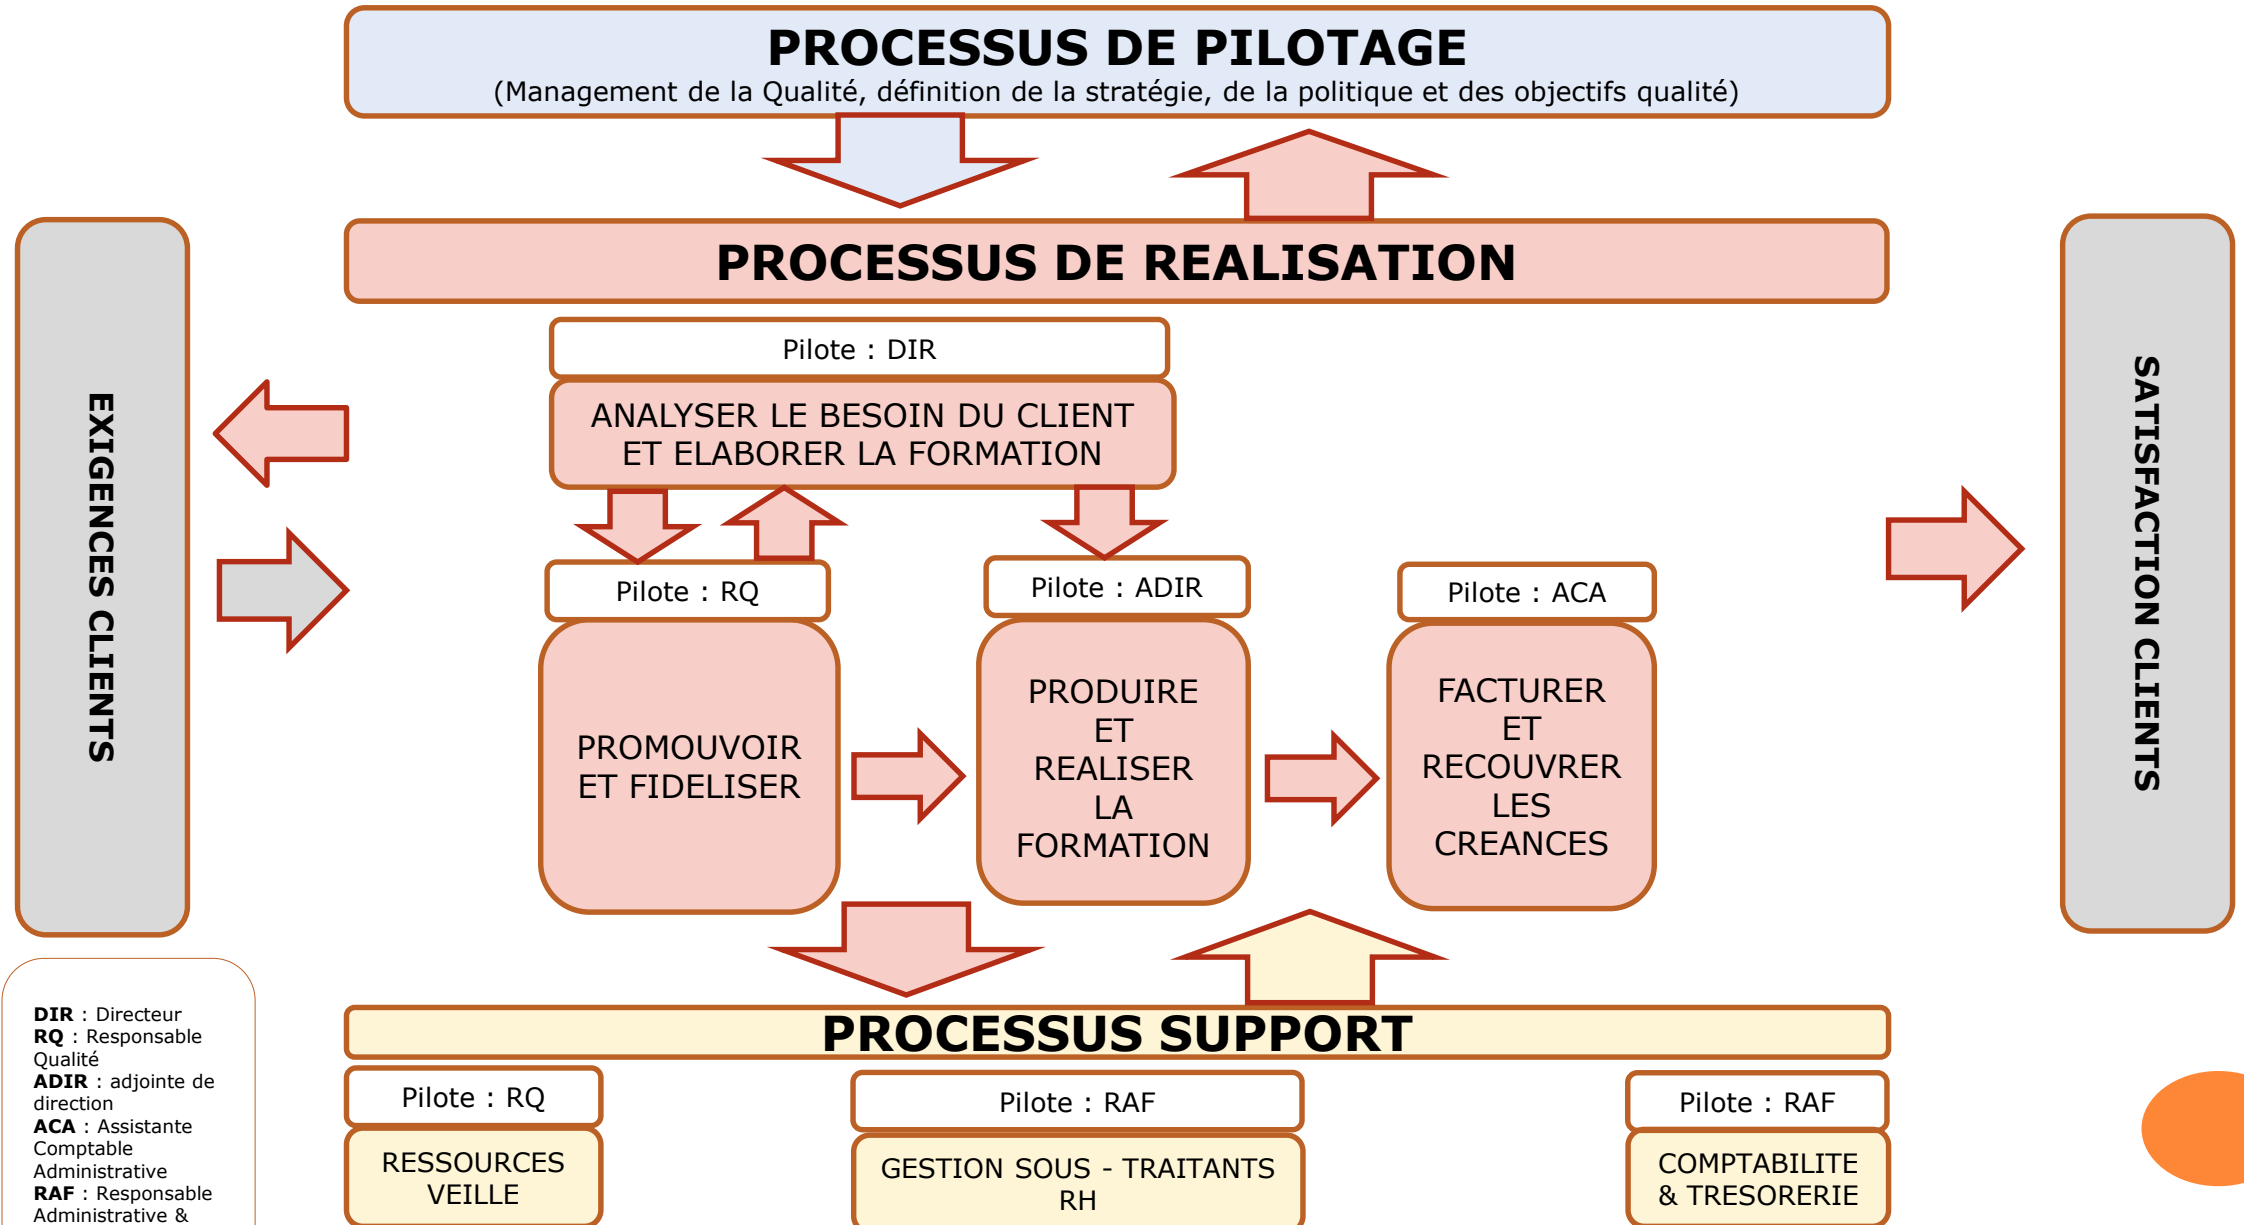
PROCESSUS DE PILOTAGE
(Management de la Qualité, définition de la stratégie, de la politique et des objectifs qualité)

PROCESSUS DE REALISATION

EXIGENCES CLIENTS

SATISFACTION CLIENTS

Pilote : DIR
ANALYSER LE BESOIN DU CLIENT ET ELABORER LA FORMATION

Pilote : RQ
PROMOUVOIR ET FIDELISER

Pilote : ADIR
PRODUIRE ET REALISER LA FORMATION

Pilote : ACA
FACTURER ET RECOUVRER LES CREANCES

PROCESSUS SUPPORT

Pilote : RQ
RESSOURCES VEILLE

Pilote : RAF
GESTION SOUS - TRAITANTS RH

Pilote : RAF
COMPTABILITE & TRESORERIE

DIR : Directeur
RQ : Responsable Qualité
ADIR : adjointe de direction
ACA : Assistante Comptable Administrative
RAF : Responsable Administrative &